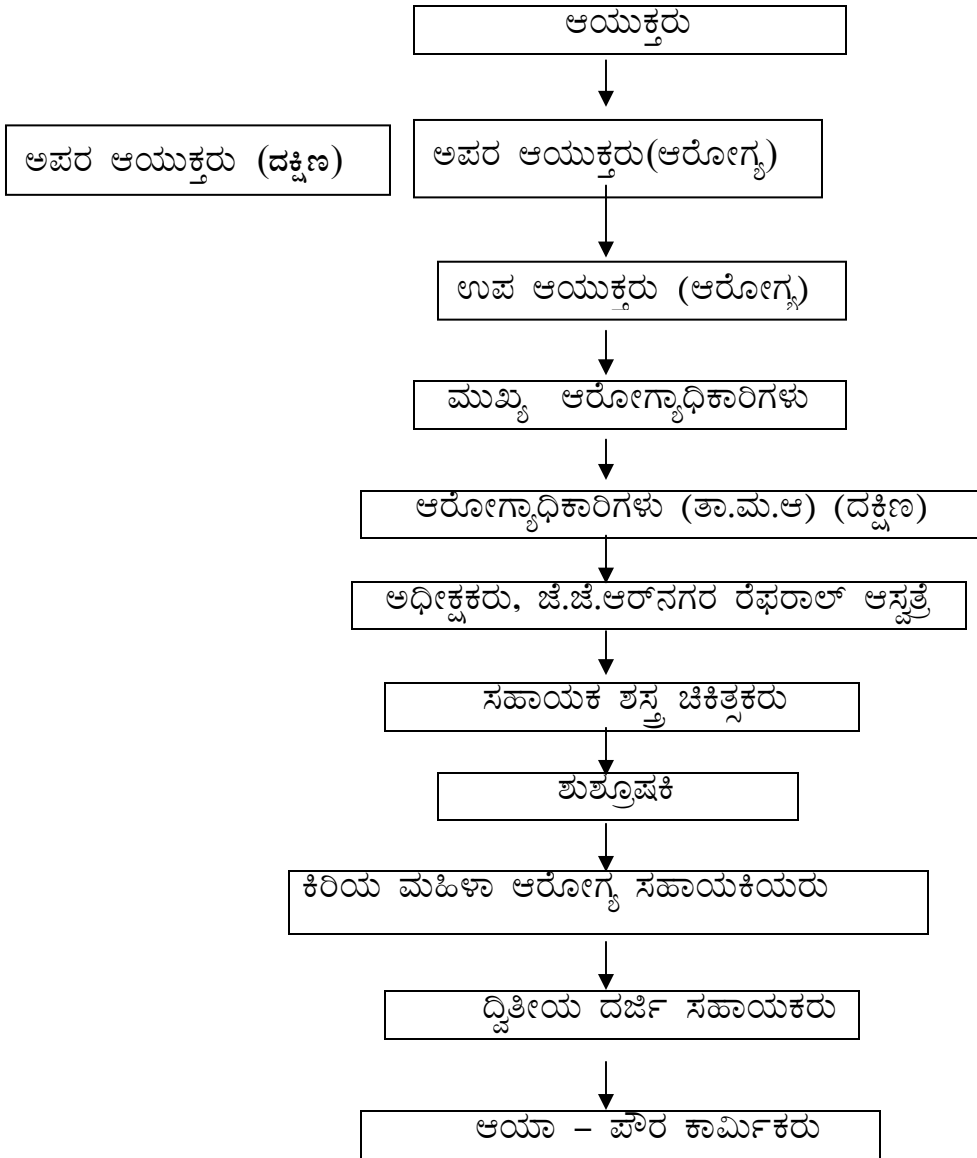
ಆಯುಕ್ತರು

ಅಪರ ಆಯುಕ್ತರು (ದಕ್ಷಿಣ)

ಅಪರ ಆಯುಕ್ತರು(ಆರೋಗ್ಯ)

ಉಪ ಆಯುಕ್ತರು (ಆರೋಗ್ಯ)

ಮುಖ್ಯ ಆರೋಗ್ಯಾಧಿಕಾರಿಗಳು

ಆರೋಗ್ಯಾಧಿಕಾರಿಗಳು (ತಾ.ಮ.ಆ) (ದಕ್ಷಿಣ)

ಅಧೀಕ್ಷಕರು, ಜೆ.ಜೆ.ಆರ್‌ನಗರ ರೆಫರಾಲ್ ಆಸ್ಪತ್ರೆ

ಸಹಾಯಕ ಶಸ್ತ್ರ ಚಿಕಿತ್ಸಕರು

ಶುಶ್ರೂಷಕಿ

ಕಿರಿಯ ಮಹಿಳಾ ಆರೋಗ್ಯ ಸಹಾಯಕಿಯರು

ದ್ವಿತೀಯ ದರ್ಜೆ ಸಹಾಯಕರು

ಆಯಾ – ಪೌರ ಕಾರ್ಮಿಕರು